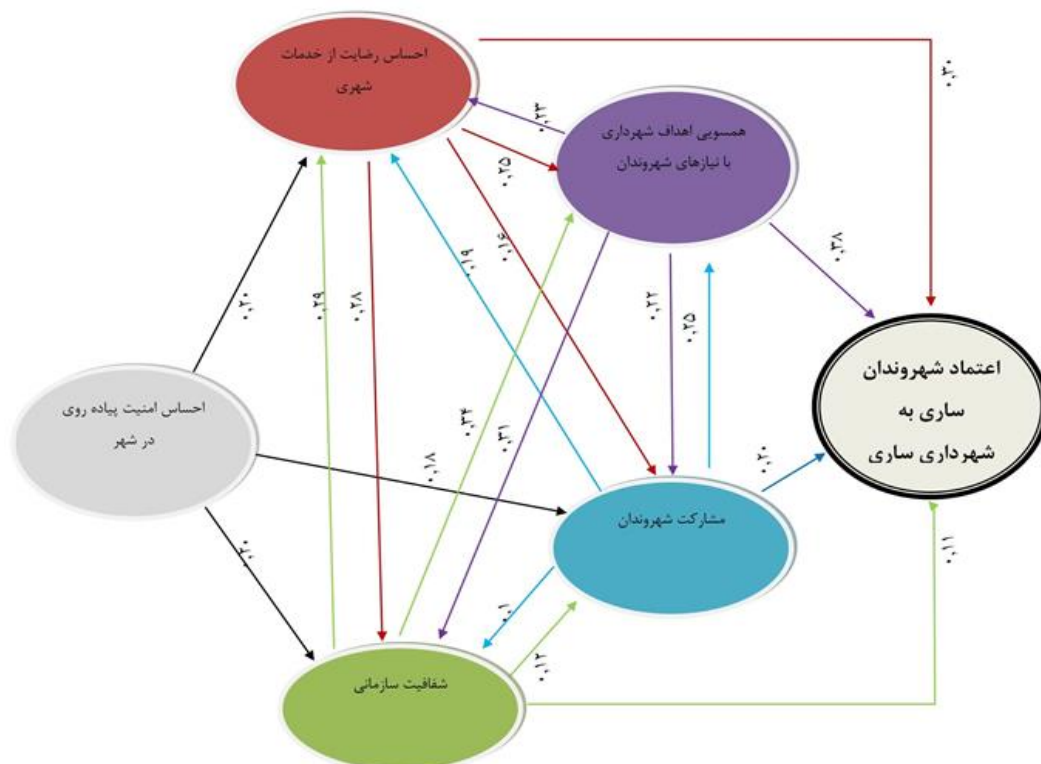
احساس رضایت از خدمات شهری

همسویی اهداف شهرداری با نیازهای شهروندان

احساس امنیت پیاده روی در شهر

اعتماد شهروندان ساری به شهرداری ساری

مشارکت شهروندان

شفافیت سازمانی

۰،۲۰

۰،۲۳

۰،۲۵

۰،۳۸

۰،۱۶

۰،۱۹

۰،۲۰

۰،۲۹

۰،۲۸

۰،۲۲

۰،۲۵

۰،۳۴

۰،۳۱

۰،۱۸

۰،۲۰

۰،۲۰

۰،۱۰

۰،۱۲

۰،۱۱